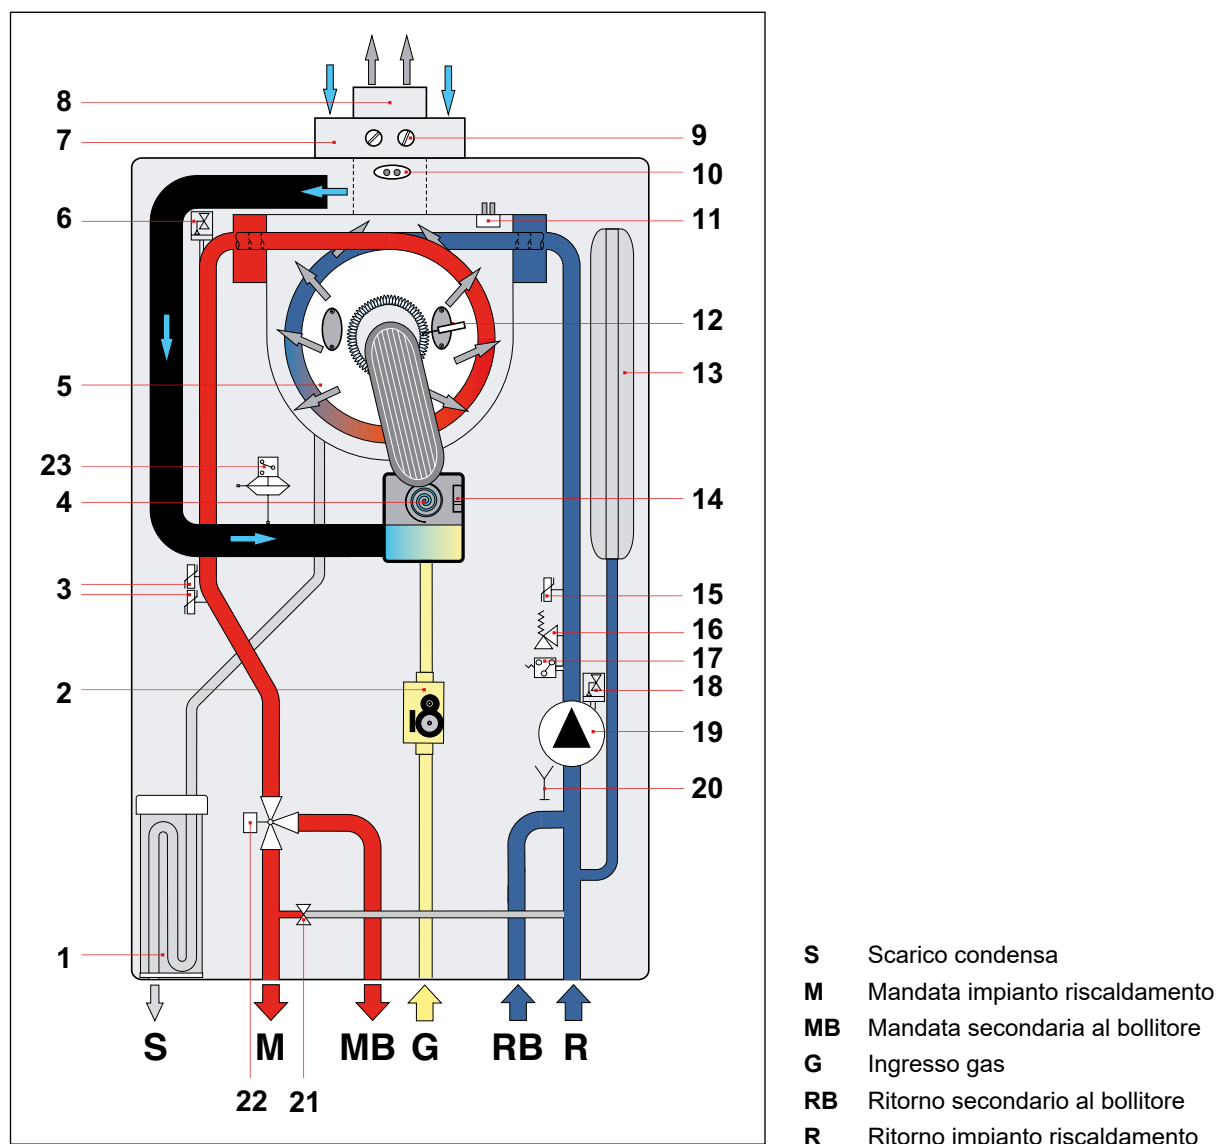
8
7
9
10
6
11
12
13
5
23
4
14
3
15
16
17
2
18
19
20
1
S
M
MB
G
RB
R
22
21

| | |
|---|---|
| **S** | Scarico condensa |
| **M** | Mandata impianto riscaldamento |
| **MB** | Mandata secondaria al bollitore |
| **G** | Ingresso gas |
| **RB** | Ritorno secondario al bollitore |
| **R** | Ritorno impianto riscaldamento |